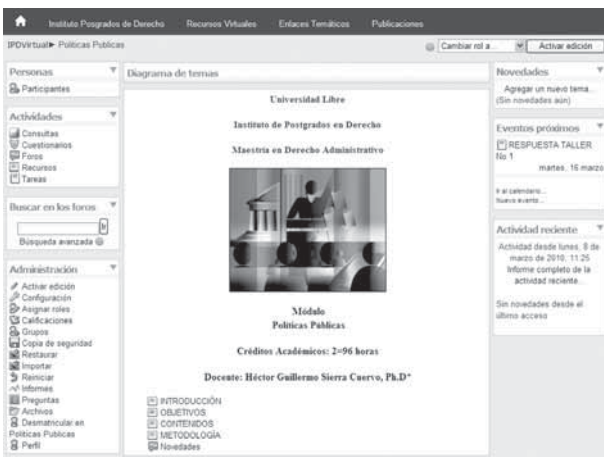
Instituto Posgrados de Derecho Recursos Virtuales Enlaces Temáticos Publicaciones

IPDVirtual ▶ Políticas Publicas

Cambiar rol a... Activar edición

Personas

Participantes

Actividades

Consultas
Cuestionarios
Foros
Recursos
Tareas

Buscar en los foros

Búsqueda avanzada

Administración

Activar edición
Configuración
Asignar roles
Calificaciones
Grupos
Copia de seguridad
Restaurar
Importar
Reiniciar
Informes
Preguntas
Archivos
Desmatricular en Políticas Publicas
Perfil

Diagrama de temas

Universidad Libre

Instituto de Postgrados en Derecho

Maestría en Derecho Administrativo

Módulo
Políticas Públicas

Créditos Académicos: 2=96 horas

Docente: Héctor Guillermo Sierra Cuervo, Ph.D°

INTRODUCCIÓN
OBJETIVOS
CONTENIDOS
METODOLOGÍA
Novedades

Novedades

Agregar un nuevo tema...
(Sin novedades aún)

Eventos próximos

RESPUESTA TALLER No 1
martes, 16 marzo

Ir al calendario...
Nuevo evento...

Actividad reciente

Actividad desde lunes, 8 de marzo de 2010, 11:25
Informe completo de la actividad reciente...

Sin novedades desde el último acceso